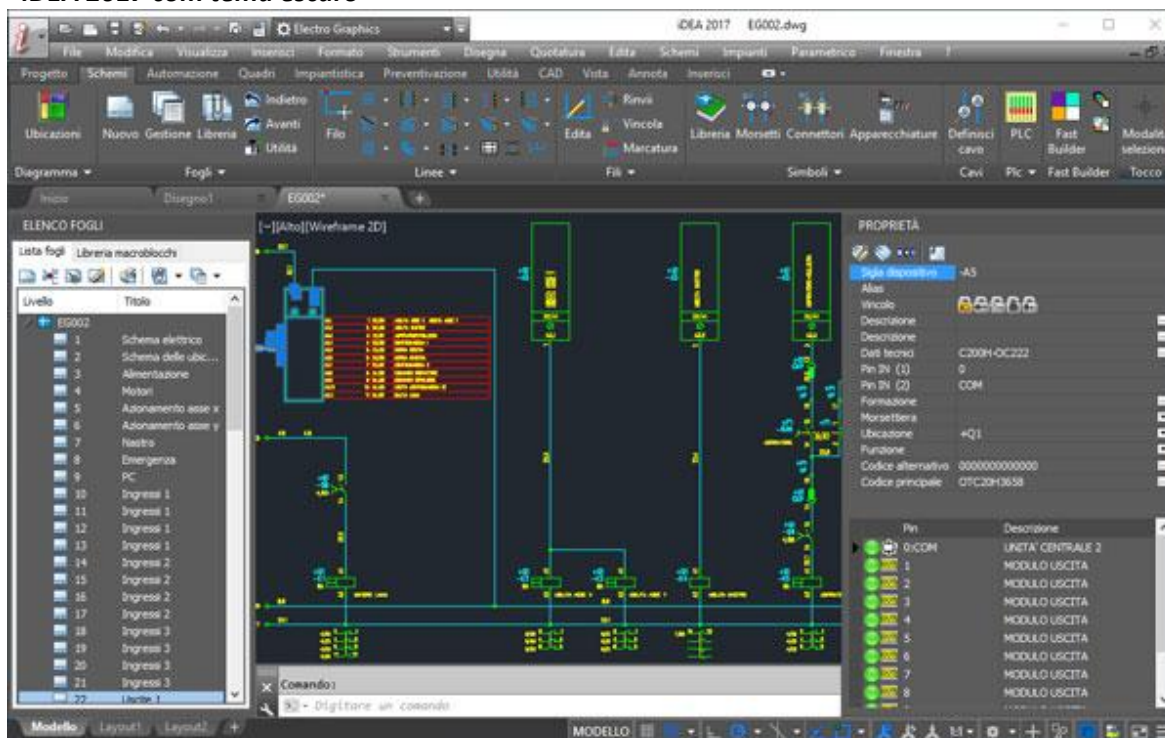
Electro Graphics

iDEA 2017 EG002.dwg

File Modifica Visualizza Inserisci Formato Strumenti Disegna Quotatura Edita Schemi Impianti Parametrico Finestra ?

Progetto Schemi Automazione Quadri Impiantistica Preventivazione Utilità CAD Vista Annota Inserisci

Ubicazioni Nuovo Gestione Libreria Indietro Avanti Utilità Filo Edita Rinvii Vincola Marcatura Libreria Morsetti Connettori Apparecchiature Definisci cavo PLC Fast Builder Modalità selezione

Diagramma ▾ Fogli ▾ Linee ▾ Fili ▾ Simboli ▾ Cavi Plc ▾ Fast Builder Tocco

Inizio Disegno1 EG002*

ELENCO FOGLI

Lista fogli Libreria macroblocchi

| Livello | Titolo |
|---|---|
| EG002 | |
| 1 | Schema elettrico |
| 2 | Schema delle ubic... |
| 3 | Alimentazione |
| 4 | Motori |
| 5 | Azionamento asse x |
| 6 | Azionamento asse y |
| 7 | Nastro |
| 8 | Emergenza |
| 9 | PC |
| 10 | Ingressi 1 |
| 11 | Ingressi 1 |
| 12 | Ingressi 1 |
| 13 | Ingressi 1 |
| 14 | Ingressi 2 |
| 15 | Ingressi 2 |
| 16 | Ingressi 2 |
| 17 | Ingressi 2 |
| 18 | Ingressi 3 |
| 19 | Ingressi 3 |
| 20 | Ingressi 3 |
| 21 | Ingressi 3 |
| 22 | Uscite 1 |

[-][Alto][Wireframe 2D]

PROPRIETÀ

| | |
|---|---|
| Sigla dispositivo | -A5 |
| Alias | |
| Vincolo | |
| Descrizione | |
| Descrizione | |
| Dati tecnici | C200H-OC222 |
| Pin IN (1) | 0 |
| Pin IN (2) | COM |
| Formazione | |
| Morsettiera | |
| Ubicazione | +Q1 |
| Funzione | |
| Codice alternativo | 000000000000 |
| Codice principale | OTC20H3658 |

| Pin | Descrizione |
|---|---|
| 0:COM | UNITA' CENTRALE 2 |
| 1 | MODULO USCITA |
| 2 | MODULO USCITA |
| 3 | MODULO USCITA |
| 4 | MODULO USCITA |
| 5 | MODULO USCITA |
| 6 | MODULO USCITA |
| 7 | MODULO USCITA |
| 8 | MODULO USCITA |

Comando:
Digitare un comando

Modello Layout1 Layout2 MODELLO